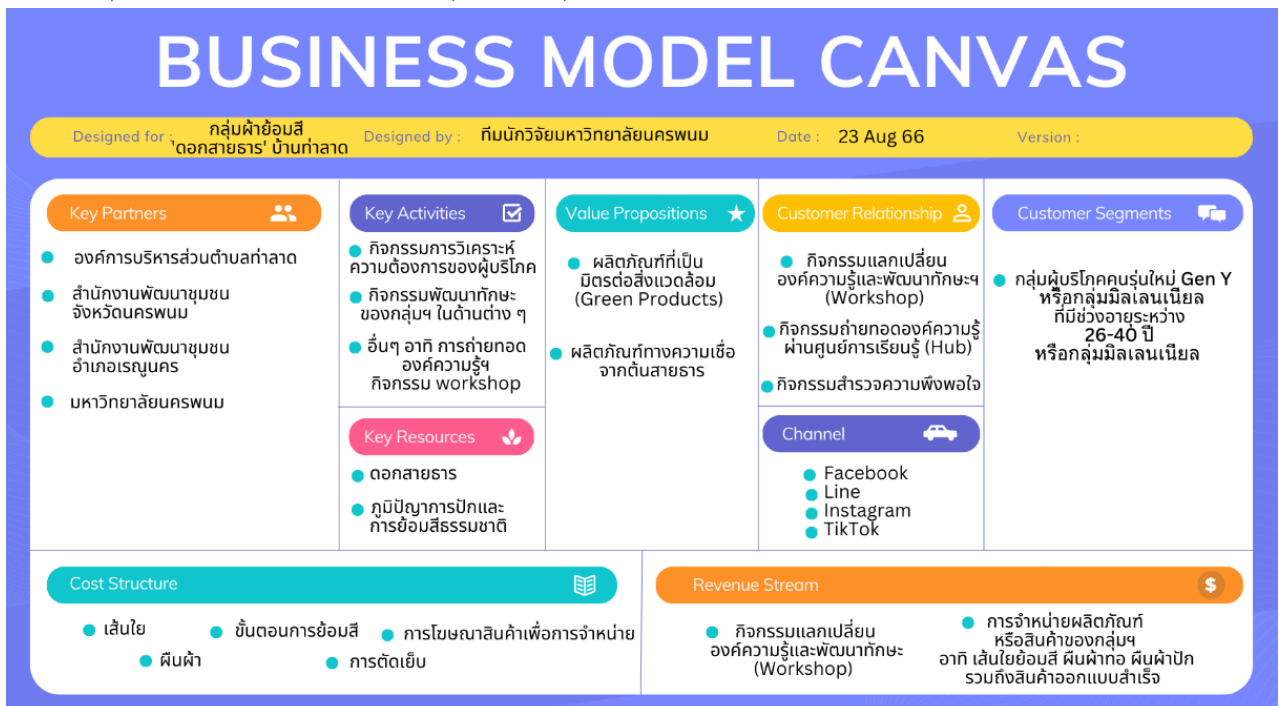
BUSINESS MODEL CANVAS

Designed for : กลุ่มผ้าย้อมสี 'ดอกสายธาร' บ้านท่าลาด
Designed by : ทีมนักวิจัยมหาวิทยาลัยนครพนม
Date : 23 Aug 66
Version :

Key Partners
องค์การบริหารส่วนตำบลท่าลาด
สำนักงานพัฒนาชุมชน จังหวัดนครพนม
สำนักงานพัฒนาชุมชน อำเภอเรณูนคร
มหาวิทยาลัยนครพนม

Key Activities
กิจกรรมการวิเคราะห์ความต้องการของผู้บริโภค
กิจกรรมพัฒนาทักษะของกลุ่มฯ ในด้านต่าง ๆ
อื่นๆ อาทิ การถ่ายทอดองค์ความรู้ฯ กิจกรรม workshop

Key Resources
ดอกสายธาร
ภูมิปัญญาการปักและการย้อมสีธรรมชาติ

Value Propositions
ผลิตภัณฑ์ที่เป็นมิตรต่อสิ่งแวดล้อม (Green Products)
ผลิตภัณฑ์ทางความเชื่อจากต้นสายธาร

Customer Relationship
กิจกรรมแลกเปลี่ยนองค์ความรู้และพัฒนาทักษะฯ (Workshop)
กิจกรรมถ่ายทอดองค์ความรู้ผ่านศูนย์การเรียนรู้ (Hub)
กิจกรรมสำรวจความพึงพอใจ

Channel
Facebook
Line
Instagram
TikTok

Customer Segments
กลุ่มผู้บริโภคคนรุ่นใหม่ Gen Y หรือกลุ่มมิลเลนเนียล ที่มีช่วงอายุระหว่าง 26-40 ปี หรือกลุ่มมิลเลนเนียล

Cost Structure
เส้นใย
ขั้นตอนการย้อมสี
การโฆษณาสินค้าเพื่อการจำหน่าย
ผืนผ้า
การตัดเย็บ

Revenue Stream
กิจกรรมแลกเปลี่ยนองค์ความรู้และพัฒนาทักษะ (Workshop)
การจำหน่ายผลิตภัณฑ์หรือสินค้าของกลุ่มฯ อาทิ เส้นใยย้อมสี ผืนผ้าทอ ผืนผ้าปัก รวมถึงสินค้าออกแบบสำเร็จ